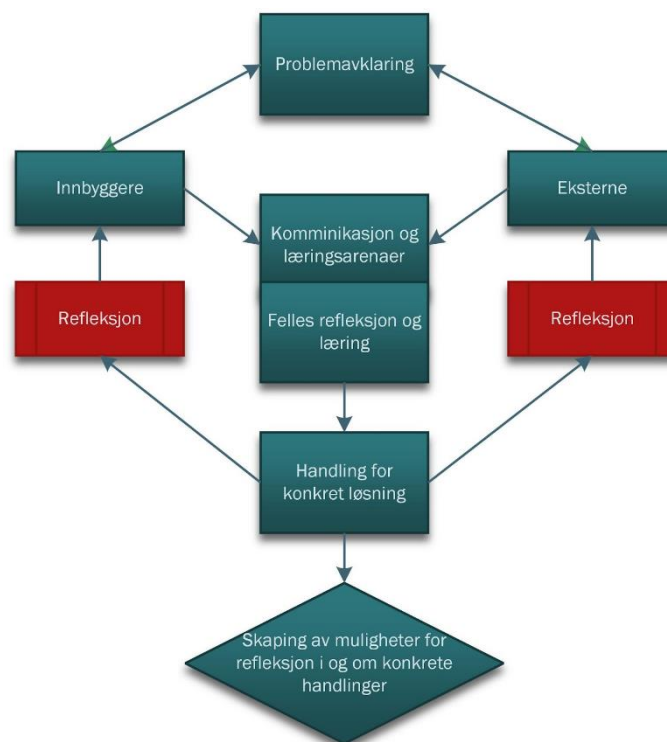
Problemavklaring

Innbyggere

Eksterne

Komminikasjon og læringsarenaer

Refleksjon

Felles refleksjon og læring

Refleksjon

Handling for konkret løsning

Skaping av muligheter for refleksjon i og om konkrete handlinger